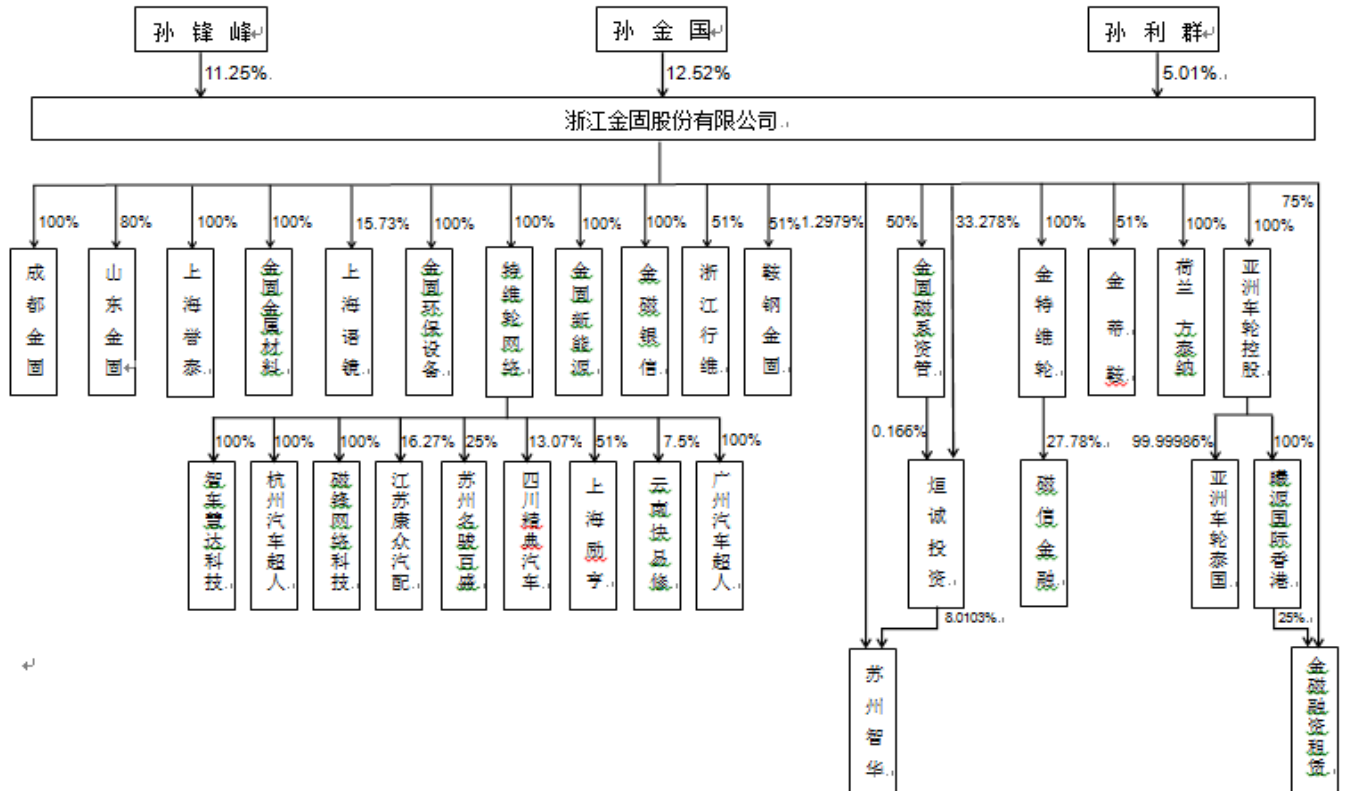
孙锋峰

孙金国

孙利群

11.25%

12.52%

5.01%

浙江金固股份有限公司

100%
80%
100%
100%
15.73%
100%
100%
100%
100%
51%
51%
1.2979%
50%
33.278%
100%
51%
100%
100%
75%

成都金固

山东金固

上海誉泰

金固金属材料

上海语镜

金固环保设备

特维轮网络

金固新能源

金磁银信

浙江行维

鞍钢金固

金固磁系资管

金特维轮

金蒂鼓

荷兰方泰纳

亚洲车轮控股

100%
100%
100%
16.27%
25%
13.07%
51%
7.5%
100%

智车慧达科技

杭州汽车超人

磁铁网络科技

江苏康众汽配

苏州名驶百盛

四川精典汽车

上海励亨

云禹快品修

广州汽车超人

0.166%

27.78%

99.99986%

100%

烜诚投资

磁信金融

亚洲车轮泰国

曦源国际香港

8.0103%

25%

苏州智华

金磁融资租赁